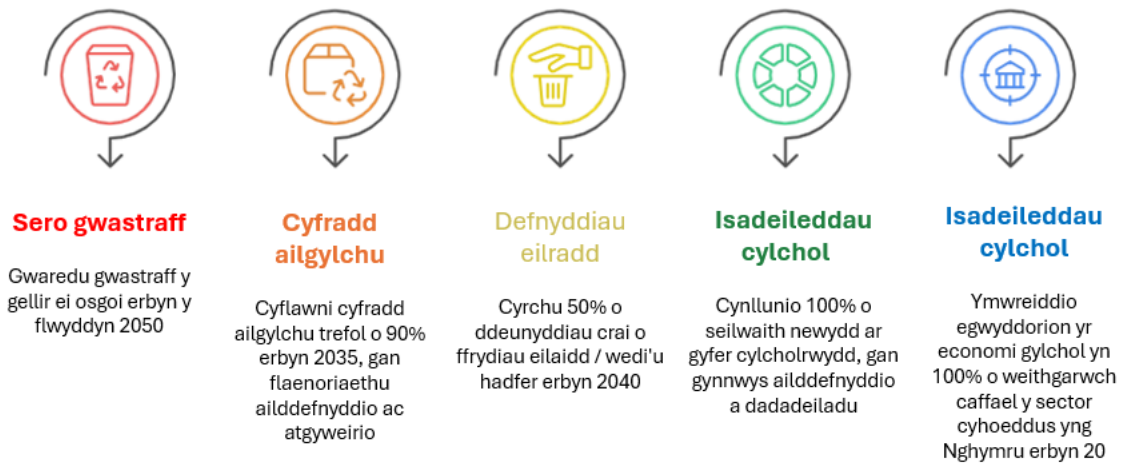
Sero gwastraff

Gwaredu gwastraff y gellir ei osgoi erbyn y flwyddyn 2050

Cyfradd ailgylchu

Cyflawni cyfradd ailgylchu trefol o 90% erbyn 2035, gan flaenoriaethu ailddefnyddio ac atgyweirio

Defnyddiau eilradd

Cyrchu 50% o ddeunyddiau crai o ffrydiau eilaidd / wedi'u hadfer erbyn 2040

Isadeileddau cylchol

Cynllunio 100% o seilwaith newydd ar gyfer cylcholrwydd, gan gynnwys ailddefnyddio a dadadeiladu

Isadeileddau cylchol

Ymwreiddio egwyddorion yr economi gylchol yn 100% o weithgarwch caffael y sector cyhoeddus yng Nghymru erbyn 20